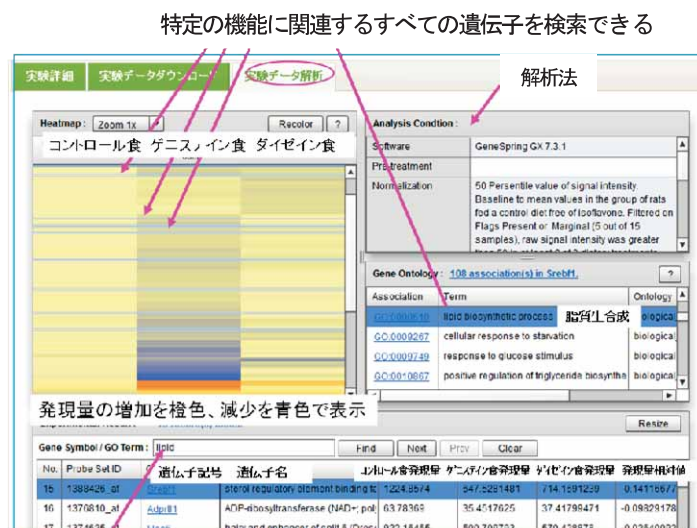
特定の機能に関連するすべての遺伝子を検索できる

実験詳細 実験データダウンロード 実験データ解析

解析法

Heatmap: Zoom 1x Recolor ?

コントロール食 ゲニスタイン食 ダイゼイン食

Analysis Condition:

| | |
|---|---|
| Software | GeneSpring GX 7.3.1 |
| Pretreatment | |
| Normalization | 50 Percentile value of signal intensity. Baseline to mean values in the group of rats fed a control diet free of isoflavone. Filtered on Flags Present or Marginal (5 out of 15 samples), raw signal intensity was greater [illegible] |

Gene Ontology: 108 association(s) in SrebH. ?

| Association | Term | Ontology |
|---|---|---|
| GO:0008610 | lipid biosynthetic process | biological |
| GO:0009267 | cellular response to starvation | biological |
| GO:0009749 | response to glucose stimulus | biological |
| GO:0010867 | positive regulation of triglyceride biosynthe | biological |

脂質生合成

発現量の増加を橙色、減少を青色で表示

Resize

Gene Symbol / GO Term: lipid Find Next Prev Clear

| No. | Probe Set ID | 遺伝子記号 | 遺伝子名 | コントロール食発現量 | ゲニスタイン食発現量 | ダイゼイン食発現量 | 発現量相対値 |
|---|---|---|---|---|---|---|---|
| 15 | 1388426_at | Srebf1 | sterol regulatory element binding fa | 1224.8574 | 647.5281481 | 714.1591299 | 0.1411667 |
| 16 | 1370810_at | Adprt1 | ADP-ribosyltransferase (NAD+; pol | 63.78369 | 35.4517625 | 37.41798471 | -0.0932178 |
| 17 | 1374635_at | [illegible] | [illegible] | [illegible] | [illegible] | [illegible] | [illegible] |